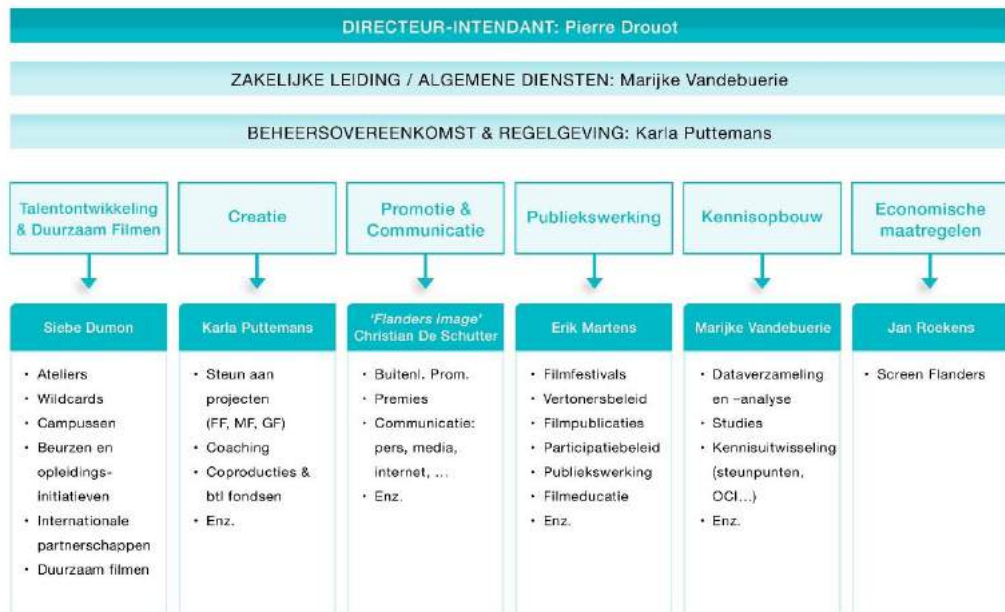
DIRECTEUR-INTENDANT: Pierre Drouot

ZAKELIJKE LEIDING / ALGEMENE DIENSTEN: Marijke Vandebuerie

BEHEERSOVEREENKOMST & REGELGEVING: Karla Puttemans

Talentontwikkeling & Duurzaam Filmen

Siebe Dumon

- Ateliers
- Wildcards
- Campussen
- Beurzen en opleidingsinitiatieven
- Internationale partnerschappen
- Duurzaam filmen

Creatie

Karla Puttemans

- Steun aan projecten (FF, MF, GF)
- Coaching
- Coproducties & btl fondsen
- Enz.

Promotie & Communicatie

'Flanders Image' Christian De Schutter

- Buitenl. Prom.
- Premies
- Communicatie: pers, media, internet, ...
- Enz.

Publiekswerking

Erik Martens

- Filmfestivals
- Vertonersbeleid
- Filmpublicaties
- Participatiebeleid
- Publiekswerking
- Filmeducatie
- Enz.

Kennisopbouw

Marijke Vandebuerie

- Dataverzameling en –analyse
- Studies
- Kennisuitwisseling (steunpunten, OCI...)
- Enz.

Economische maatregelen

Jan Roekens

- Screen Flanders